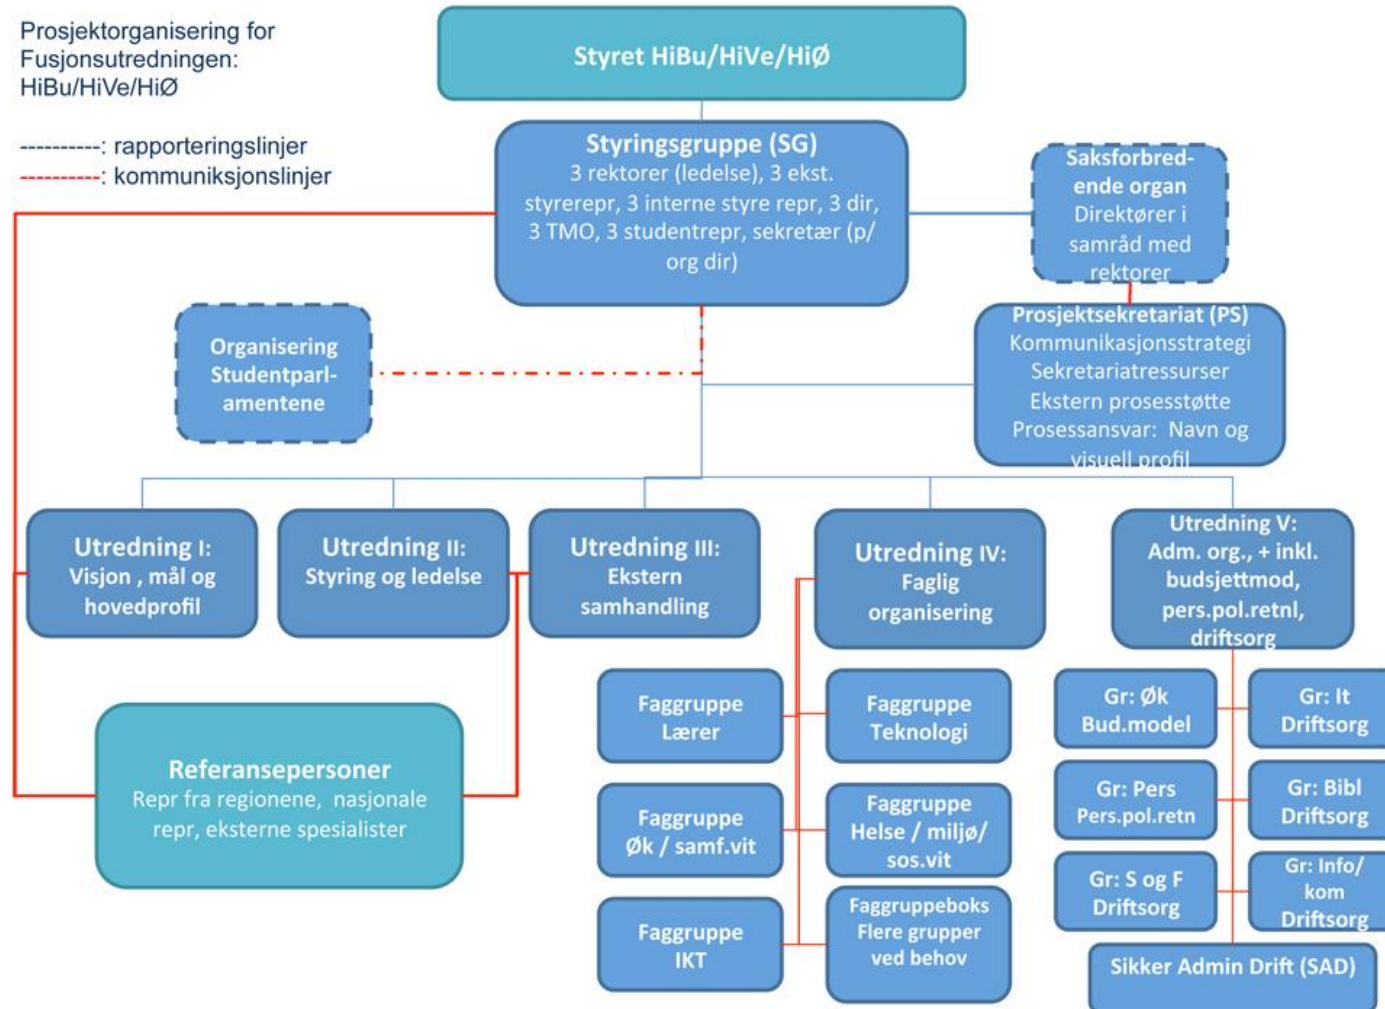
Prosjektorganisering for Fusjonsutredningen: HiBu/HiVe/HiØ

----------: rapporteringslinjer
----------: kommuniksjonslinjer

Styret HiBu/HiVe/HiØ

Styringsgruppe (SG)
3 rektorer (ledelse), 3 ekst. styrerepr, 3 interne styre repr, 3 dir, 3 TMO, 3 studentrepr, sekretær (p/ org dir)

Saksforbredende organ
Direktører i samråd med rektorer

Organisering Studentparlamentene

Prosjektsekretariat (PS)
Kommunikasjonsstrategi
Sekretariatressurser
Ekstern prosesstøtte
Prosessansvar: Navn og visuell profil

Utredning I:
Visjon , mål og hovedprofil

Utredning II:
Styring og ledelse

Utredning III:
Ekstern samhandling

Utredning IV:
Faglig organisering

Utredning V:
Adm. org., + inkl. budsjettmod, pers.pol.retnl, driftsorg

Referansepersoner
Repr fra regionene, nasjonale repr, eksterne spesialister

Faggruppe Lærer

Faggruppe Teknologi

Faggruppe Øk / samf.vit

Faggruppe Helse / miljø/ sos.vit

Faggruppe IKT

Faggruppeboks Flere grupper ved behov

Gr: Øk Bud.model

Gr: It Driftsorg

Gr: Pers Pers.pol.retn

Gr: Bibl Driftsorg

Gr: S og F Driftsorg

Gr: Info/ kom Driftsorg

Sikker Admin Drift (SAD)